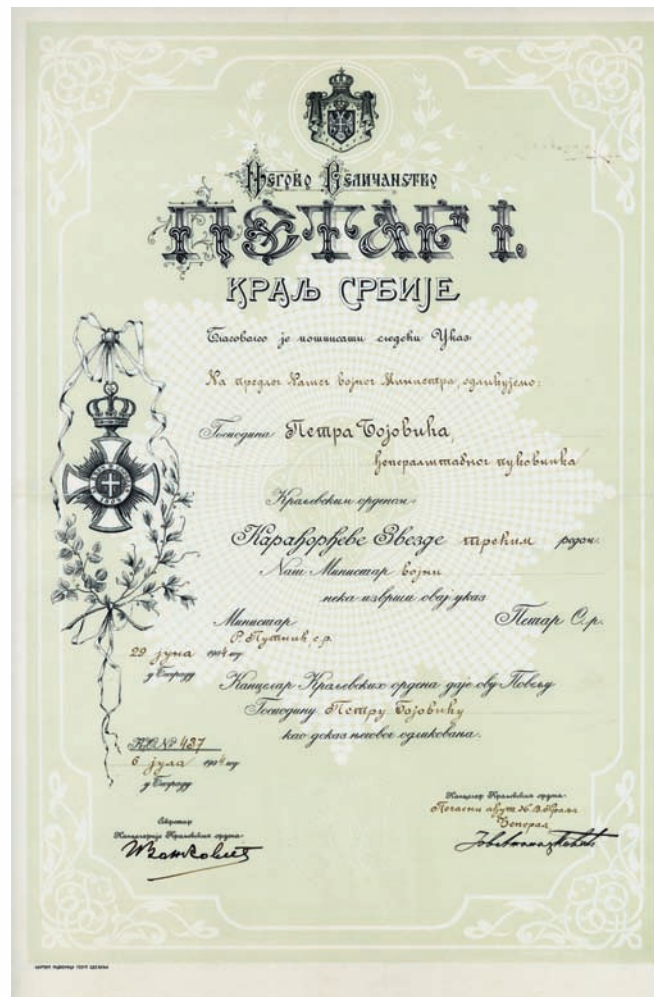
Његово Величанство
ПЕТАР I.
КРАЉ СРБИЈЕ

Благоволео је потписати следећи Указ:

На предлог Нашег војног Министра, одликујемо:

Господина Петра Бојовића,
генералштабног пуковника

Краљевским орденом

Карађорђеве Звезде трећим редом.

Наш Министар војни
нека изврши овај указ

Министар
Р. Путник с. р.

Петар О. р.

29 јуна 1906 год.
у Београду

Канцелар Краљевских ордена даје ову Повељу
Господину Петру Бојовићу
као доказ његовог одликовања.

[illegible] № 437
6 јула 1906 год.
у Београду

Секретар
Канцеларије Краљевских ордена
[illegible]

Канцелар Краљевских ордена
Почасни ађут. Њ. В. Краља
Генерал
Јовановић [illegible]

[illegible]